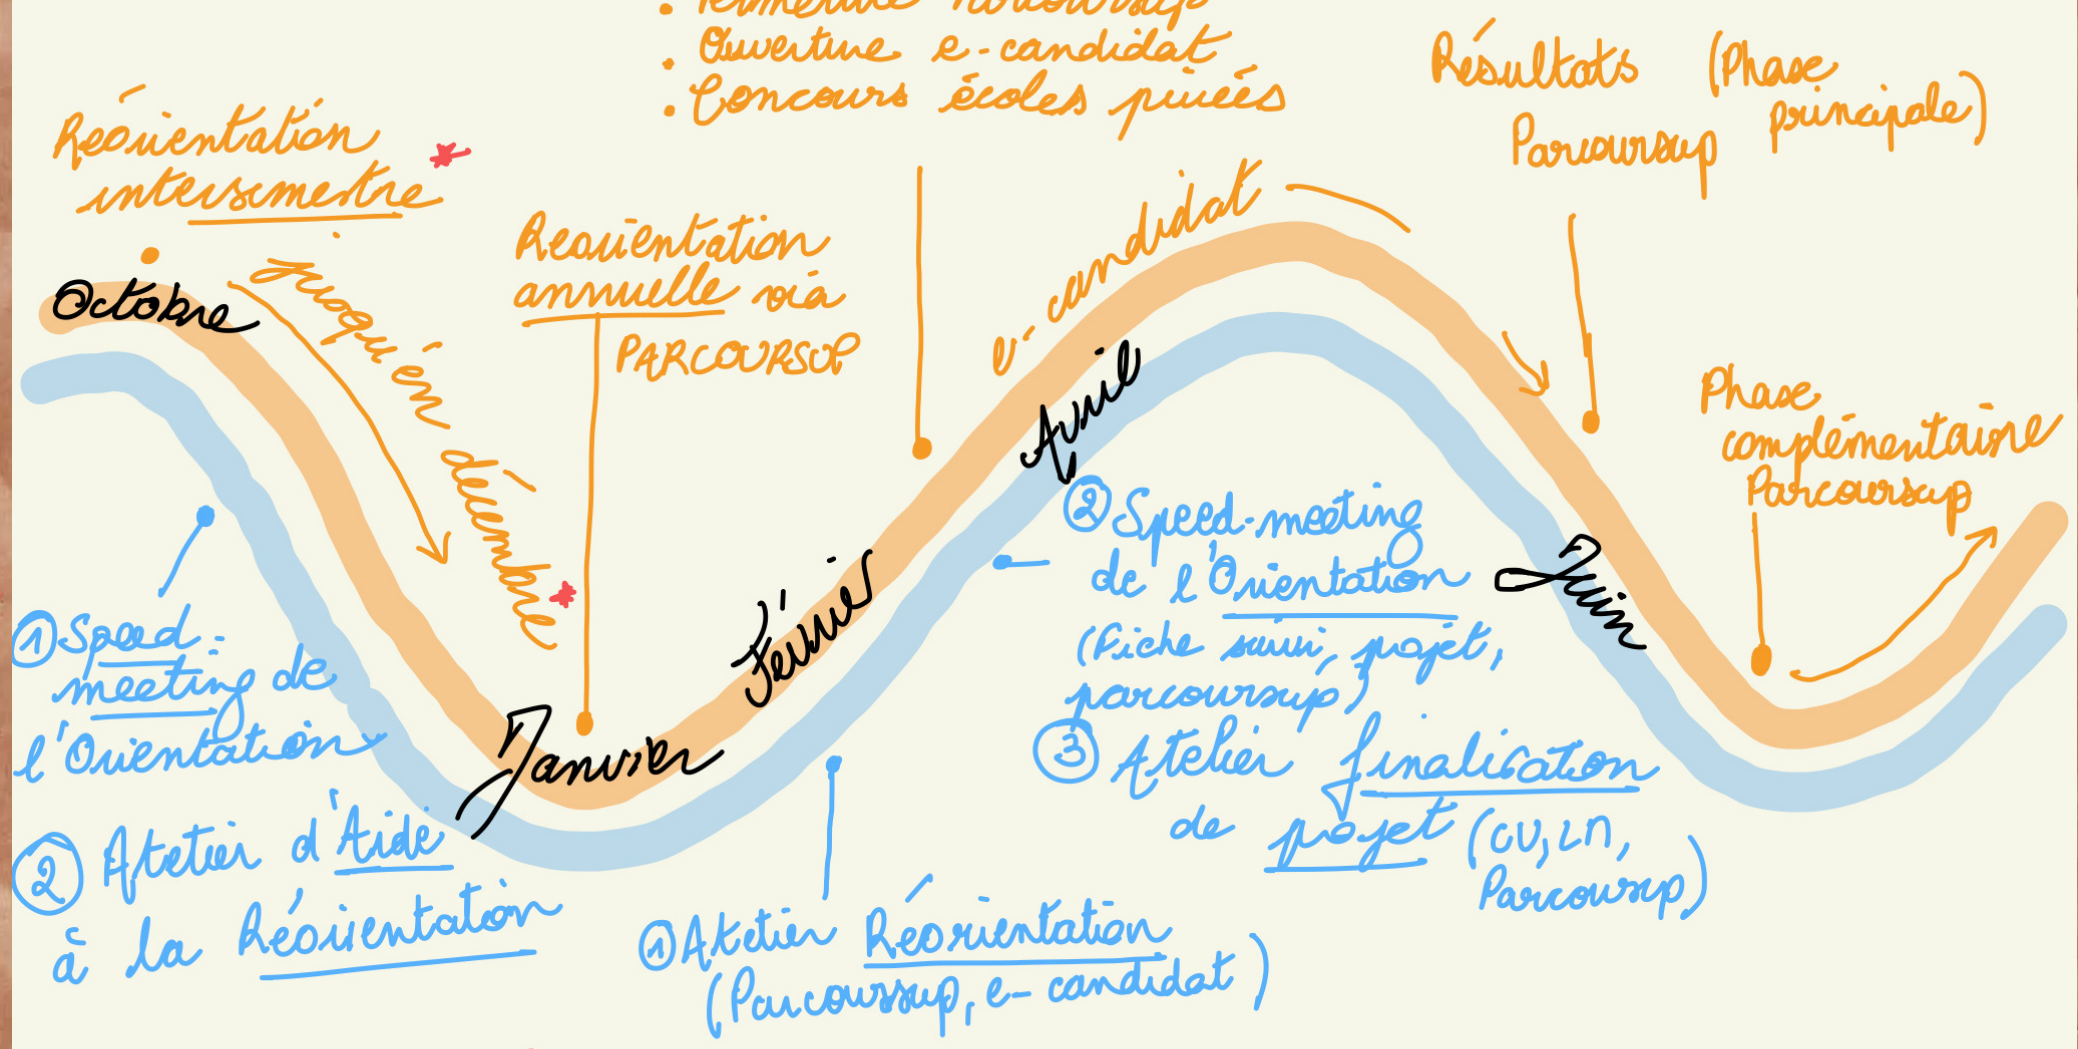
. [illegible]
. Ouverture e-candidat
. Concours écoles privées

Réorientation intersemestre*

Octobre

jusqu'en décembre*

Reorientation annuelle via PARCOURSUP

e-candidat

Avril

Février

Janvier

Résultats (Phase principale) Parcoursup

Phase complémentaire Parcoursup

Juin

① Speed-meeting de l'Orientation

② Atelier d'Aide à la Réorientation

① Atelier Réorientation (Parcoursup, e-candidat)

② Speed-meeting de l'Orientation (Fiche suivi, projet, parcoursup)

③ Atelier finalisation de projet (CV, LM, Parcoursup)